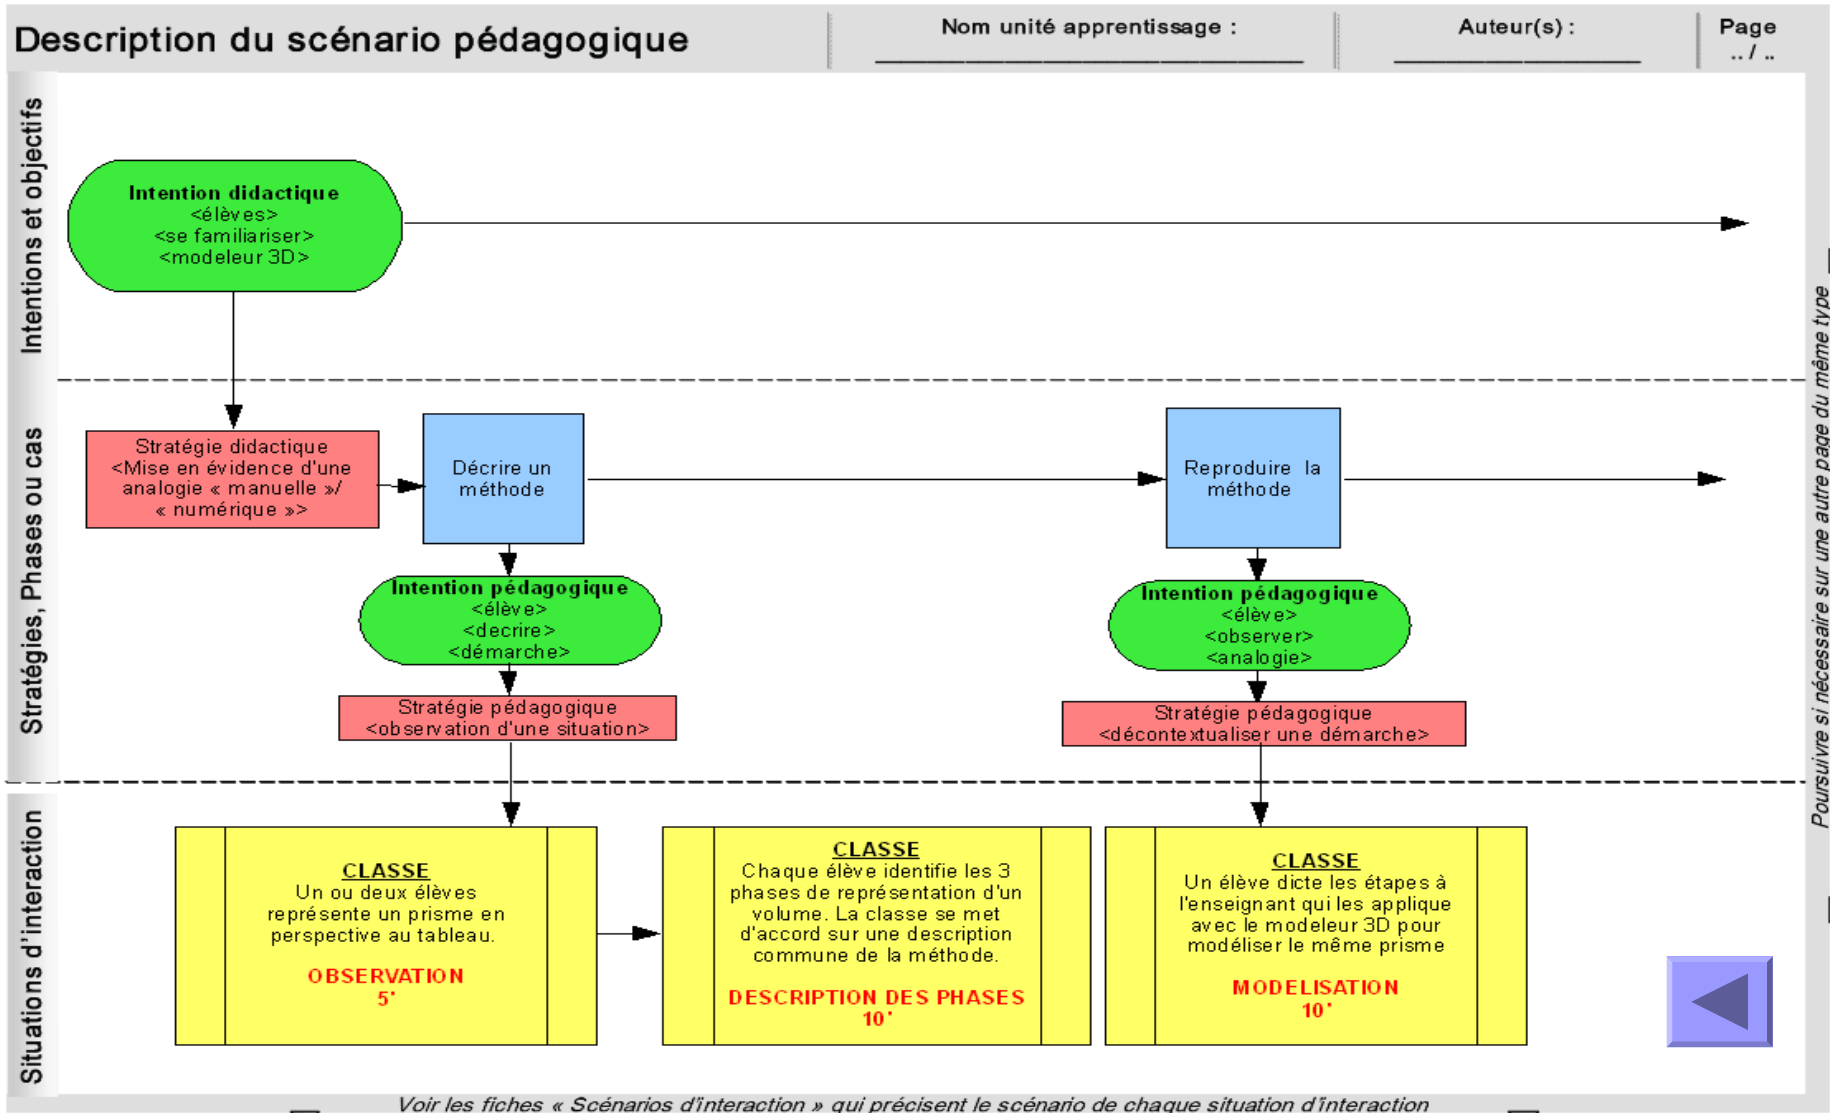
Description du scénario pédagogique

Nom unité apprentissage : ______________________

Auteur(s) : ______________

Page
.. / ..

Intentions et objectifs

Intention didactique
<élèves>
<se familiariser>
<modeleur 3D>

Stratégies, Phases ou cas

Stratégie didactique
<Mise en évidence d'une analogie « manuelle »/ « numérique »>

Décrire un méthode

Reproduire la méthode

Intention pédagogique
<élève>
<decrire>
<démarche>

Intention pédagogique
<élève>
<observer>
<analogie>

Stratégie pédagogique
<observation d'une situation>

Stratégie pédagogique
<décontextualiser une démarche>

Situations d'interaction

CLASSE
Un ou deux élèves représente un prisme en perspective au tableau.

OBSERVATION
5'

CLASSE
Chaque élève identifie les 3 phases de représentation d'un volume. La classe se met d'accord sur une description commune de la méthode.

DESCRIPTION DES PHASES
10'

CLASSE
Un élève dicte les étapes à l'enseignant qui les applique avec le modeleur 3D pour modéliser le même prisme

MODELISATION
10'

Poursuivre si nécessaire sur une autre page du même type

Voir les fiches « Scénarios d'interaction » qui précisent le scénario de chaque situation d'interaction